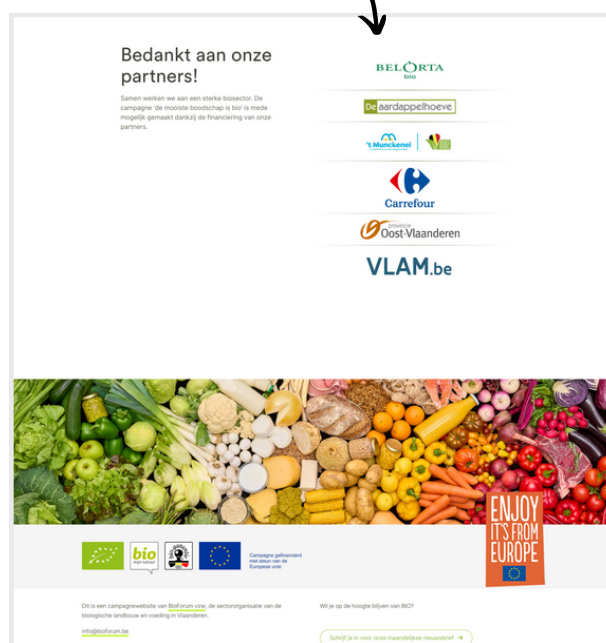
Bedankt aan onze partners!

Samen werken we aan een sterke biosector. De campagne 'de mooiste boodschap is bio' is mede mogelijk gemaakt dankzij de financiering van onze partners.

BELORTA bio

De aardappelhoeve

't Munckenei

Carrefour

PROVINCIE Oost-Vlaanderen

VLAM.be

ENJOY IT'S FROM EUROPE

bio

Campagne gefinancierd met steun van de Europese unie

Dit is een campagnewebsite van BioForum vzw, de sectororganisatie van de biologische landbouw en voeding in Vlaanderen.

info@bioforum.be

Wil je op de hoogte blijven van BIO?

Schrijf je in voor onze maandelijkse nieuwsbrief →